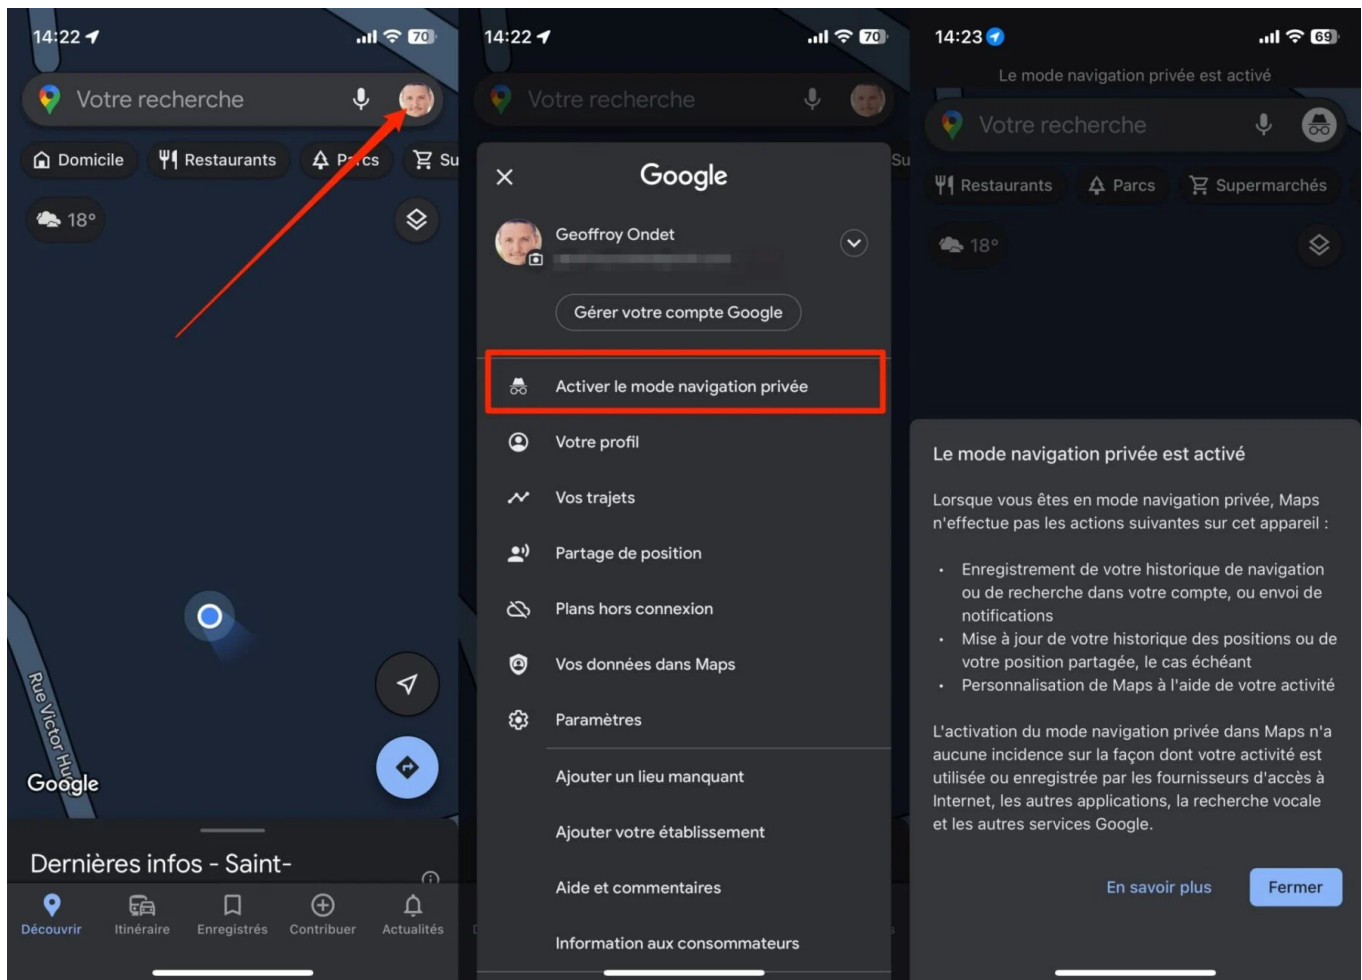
14:22 70

Votre recherche

Domicile Restaurants Parcs Su

18°

Rue Victor Hu

Google

Dernières infos - Saint-

Découvrir Itinéraire Enregistrés Contribuer Actualités

14:22 70

Votre recherche

Google

Geoffroy Ondet

Gérer votre compte Google

Activer le mode navigation privée

Votre profil

Vos trajets

Partage de position

Plans hors connexion

Vos données dans Maps

Paramètres

Ajouter un lieu manquant

Ajouter votre établissement

Aide et commentaires

Information aux consommateurs

14:23 69

Le mode navigation privée est activé

Votre recherche

Restaurants Parcs Supermarchés

18°

Le mode navigation privée est activé

Lorsque vous êtes en mode navigation privée, Maps n'effectue pas les actions suivantes sur cet appareil :

- Enregistrement de votre historique de navigation ou de recherche dans votre compte, ou envoi de notifications
- Mise à jour de votre historique des positions ou de votre position partagée, le cas échéant
- Personnalisation de Maps à l'aide de votre activité

L'activation du mode navigation privée dans Maps n'a aucune incidence sur la façon dont votre activité est utilisée ou enregistrée par les fournisseurs d'accès à Internet, les autres applications, la recherche vocale et les autres services Google.

En savoir plus Fermer